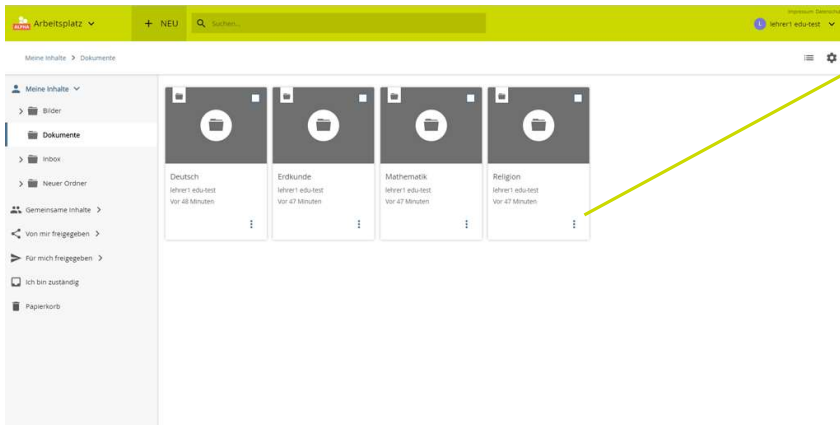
ALPHA Arbeitsplatz

+ NEU

Suchen...

Impressum Datenschutz

L lehrer1 edu-test

Meine Inhalte > Dokumente

Meine Inhalte

Bilder

Dokumente

Inbox

Neuer Ordner

Gemeinsame Inhalte

Von mir freigegeben

Für mich freigegeben

Ich bin zuständig

Papierkorb

Deutsch
lehrer1 edu-test
Vor 48 Minuten

Erdkunde
lehrer1 edu-test
Vor 47 Minuten

Mathematik
lehrer1 edu-test
Vor 47 Minuten

Religion
lehrer1 edu-test
Vor 47 Minuten